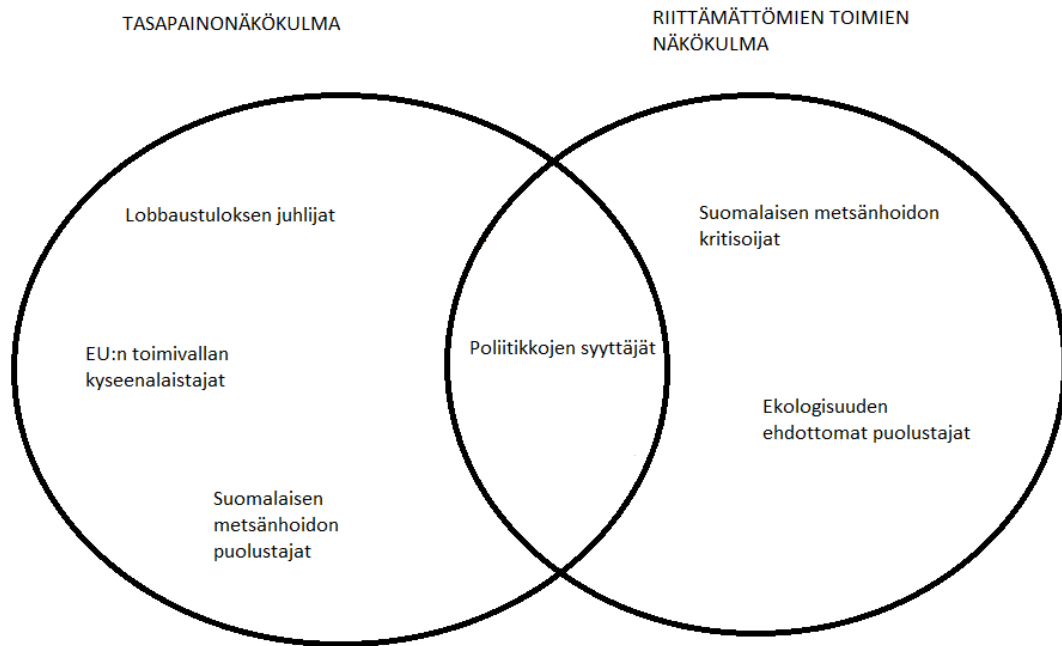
TASAPAINONÄKÖKULMA

RIITTÄMÄTTÖMIEN TOIMIEN NÄKÖKULMA

Lobbaustuloksen juhlijat

EU:n toimivallan kyseenalaistajat

Suomalaisen metsänhoidon puolustajat

Poliitikkojen syyttäjät

Suomalaisen metsänhoidon kritisoijat

Ekologisuuden ehdottomat puolustajat